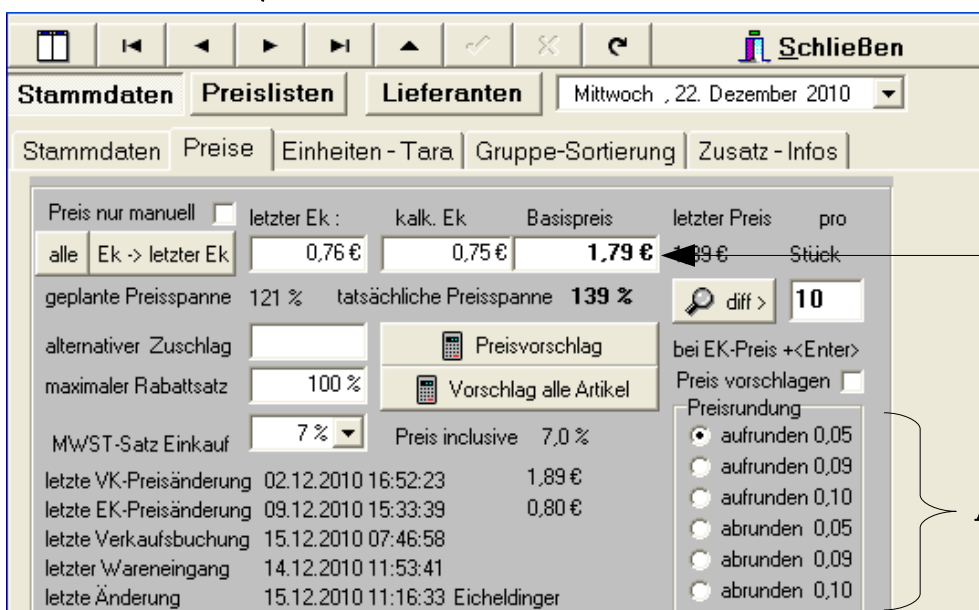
Schließen

Stammdaten Preislisten Lieferanten Mittwoch , 22. Dezember 2010

Stammdaten Preise Einheiten - Tara Gruppe-Sortierung Zusatz - Infos

Preis nur manuell letzter Ek : kalk. Ek Basispreis letzter Preis pro

alle Ek -> letzter Ek 0,76 € 0,75 € 1,79 € 1,89 € Stück

geplante Preisspanne 121 % tatsächliche Preisspanne 139 % diff > 10

alternativer Zuschlag Preisvorschlag bei EK-Preis +<Enter>

maximaler Rabattsatz 100 % Vorschlag alle Artikel Preis vorschlagen

Preisrundung

MWST-Satz Einkauf 7 % Preis inclusive 7,0 %

aufrunden 0,05
aufrunden 0,09
aufrunden 0,10
abrunden 0,05
abrunden 0,09
abrunden 0,10

letzte VK-Preisänderung 02.12.2010 16:52:23 1,89 €
letzte EK-Preisänderung 09.12.2010 15:33:39 0,80 €
letzte Verkaufsbuchung 15.12.2010 07:46:58
letzter Wareneingang 14.12.2010 11:53:41
letzte Änderung 15.12.2010 11:16:33 Eicheldinger